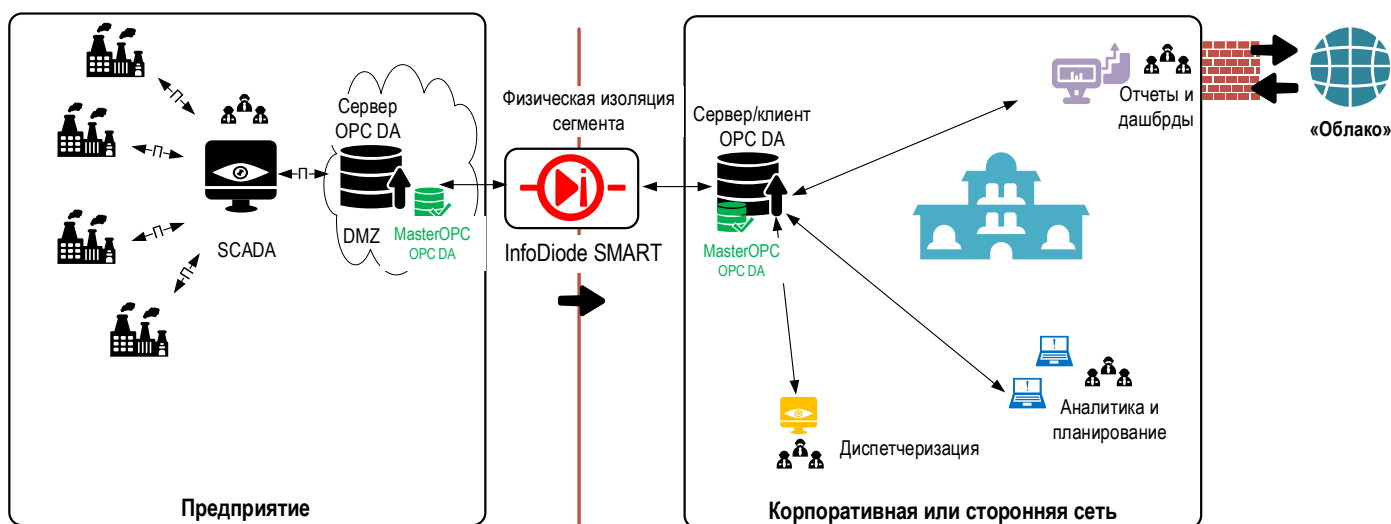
SCADA

Сервер OPC DA

DMZ

MasterOPC
OPC DA

Предприятие

Физическая изоляция сегмента

InfoDiode SMART

Сервер/клиент OPC DA

MasterOPC
OPC DA

Отчеты и дашбрды

«Облако»

Диспетчеризация

Аналитика и планирование

Корпоративная или сторонняя сеть